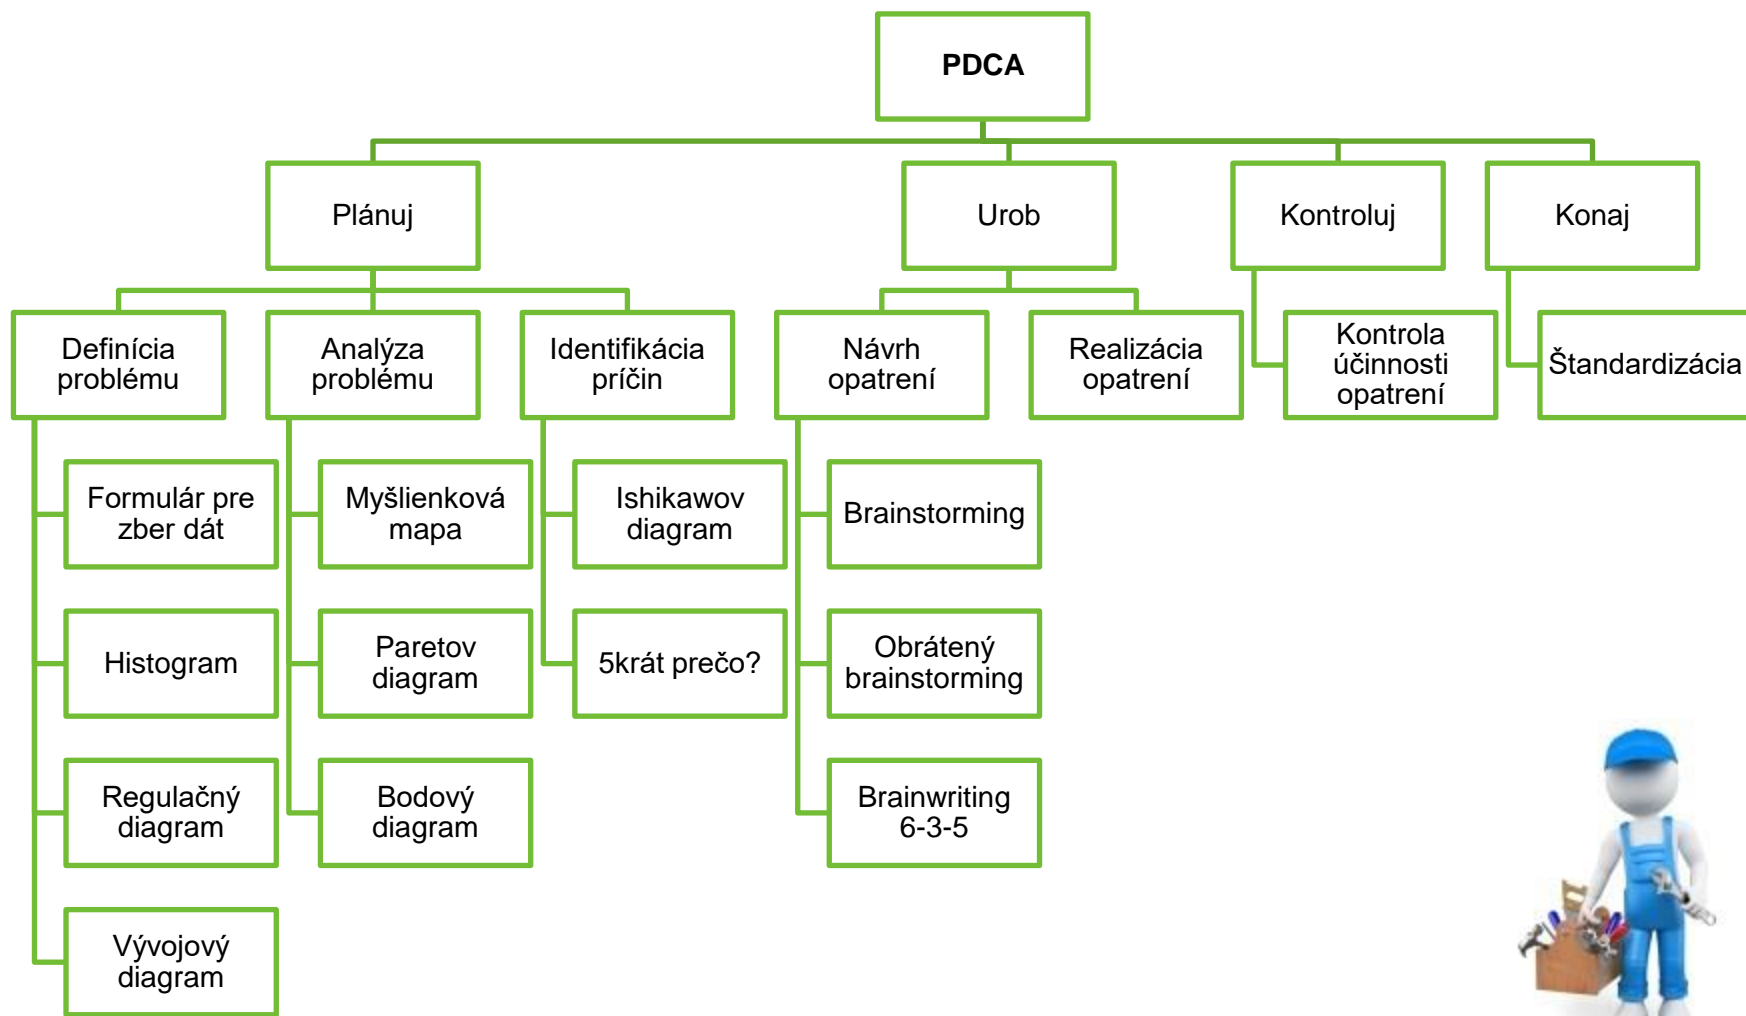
PDCA

Plánuj

Urob

Kontroluj

Konaj

Definícia problému

Formulár pre zber dát

Histogram

Regulačný diagram

Vývojový diagram

Analýza problému

Myšlienková mapa

Paretov diagram

Bodový diagram

Identifikácia príčin

Ishikawov diagram

5krát prečo?

Návrh opatrení

Brainstorming

Obrátený brainstorming

Brainwriting 6-3-5

Realizácia opatrení

Kontrola účinnosti opatrení

Štandardizácia